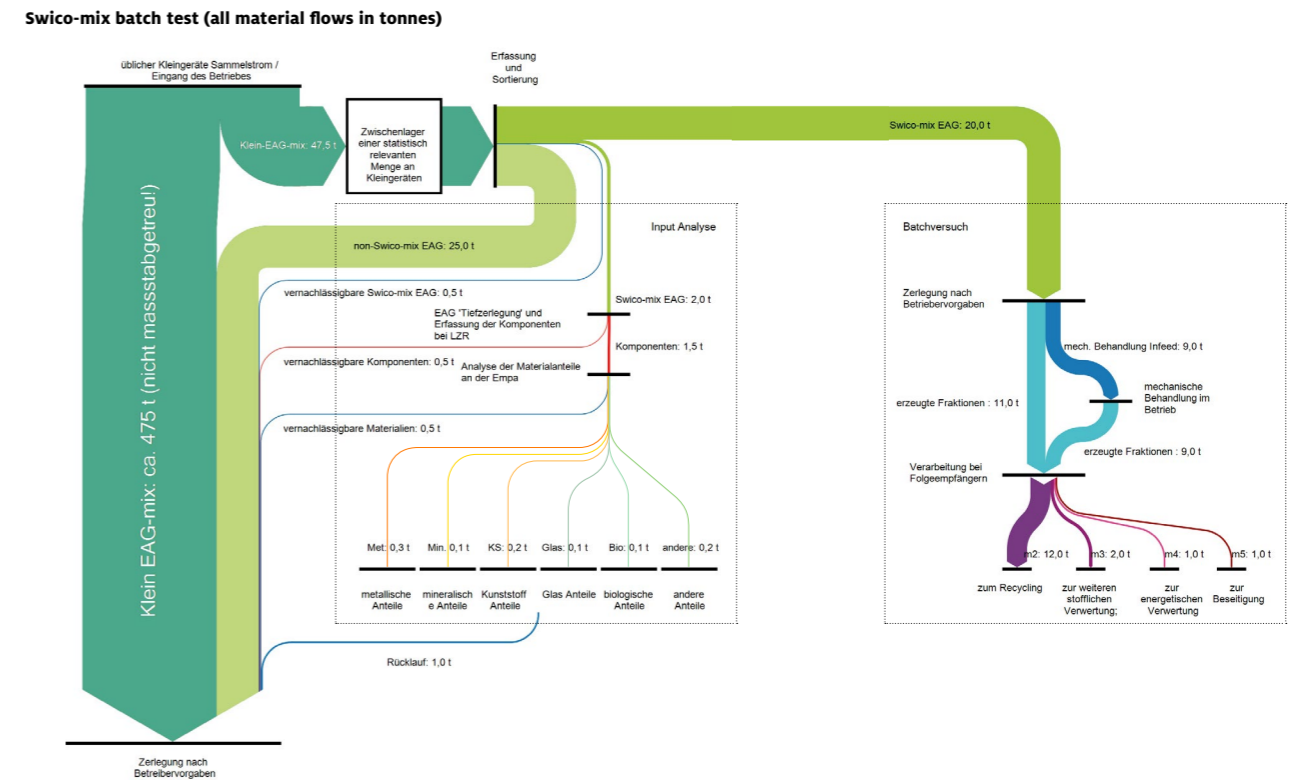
Swico-mix batch test (all material flows in tonnes)

üblicher Kleingeräte Sammelstrom / Eingang des Betriebes

Erfassung und Sortierung

Klein-EAG-mix: 47,5 t

Zwischenlager einer statistisch relevanten Menge an Kleingeräten

Swico-mix EAG: 20,0 t

Klein EAG-mix: ca. 475 t (nicht masstabgetreu!)

Input Analyse

non-Swico-mix EAG: 25,0 t

vernachlässigbare Swico-mix EAG: 0,5 t

Swico-mix EAG: 2,0 t

EAG 'Tiefzerlegung' und Erfassung der Komponenten bei LZR

vernachlässigbare Komponenten: 0,5 t

Komponenten: 1,5 t

Analyse der Materialanteile an der Empa

vernachlässigbare Materialien: 0,5 t

Met: 0,3 t

Min.: 0,1 t

KS: 0,2 t

Glas: 0,1 t

Bio: 0,1 t

andere: 0,2 t

metallische Anteile

mineralische Anteile

Kunststoff Anteile

Glas Anteile

biologische Anteile

andere Anteile

Rücklauf: 1,0 t

Zerlegung nach Betriebervorgaben

Batchversuch

Zerlegung nach Betriebervorgaben

mech. Behandlung Infeed: 9,0 t

mechanische Behandlung im Betrieb

erzeugte Fraktionen : 11,0 t

erzeugte Fraktionen : 9,0 t

Verarbeitung bei Folgeempfängern

m2: 12,0 t

m3: 2,0 t

m4: 1,0 t

m5: 1,0 t

zum Recycling

zur weiteren stofflichen Verwertung;

zur energetischen Verwertung

zur Beseitigung